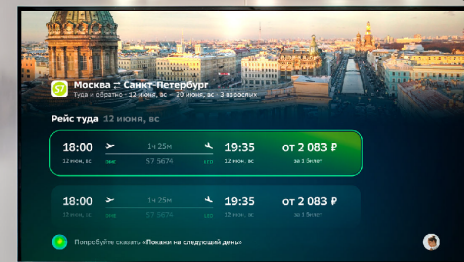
Москва ⇄ Санкт-Петербург
Туда и обратно · 12 июня, вс — 20 июня, вс · 3 взрослых

Рейс туда 12 июня, вс

18:00
12 июня, вс
DME
1ч 25м
S7 5674
19:35
12 июня, вс
LED
от 2 083 ₽
за 1 билет

18:00
12 июня, вс
DME
1ч 25м
S7 5674
19:35
12 июня, вс
LED
от 2 083 ₽
за 1 билет

Попробуйте сказать: «Покажи на следующий день»